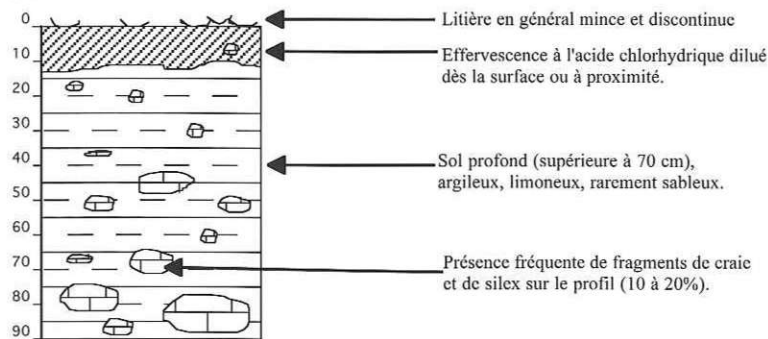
0
10
20
30
40
50
60
70
80
90

Litière en général mince et discontinue

Effervescence à l'acide chlorhydrique dilué dès la surface ou à proximité.

Sol profond (supérieure à 70 cm), argileux, limoneux, rarement sableux.

Présence fréquente de fragments de craie et de silex sur le profil (10 à 20%).